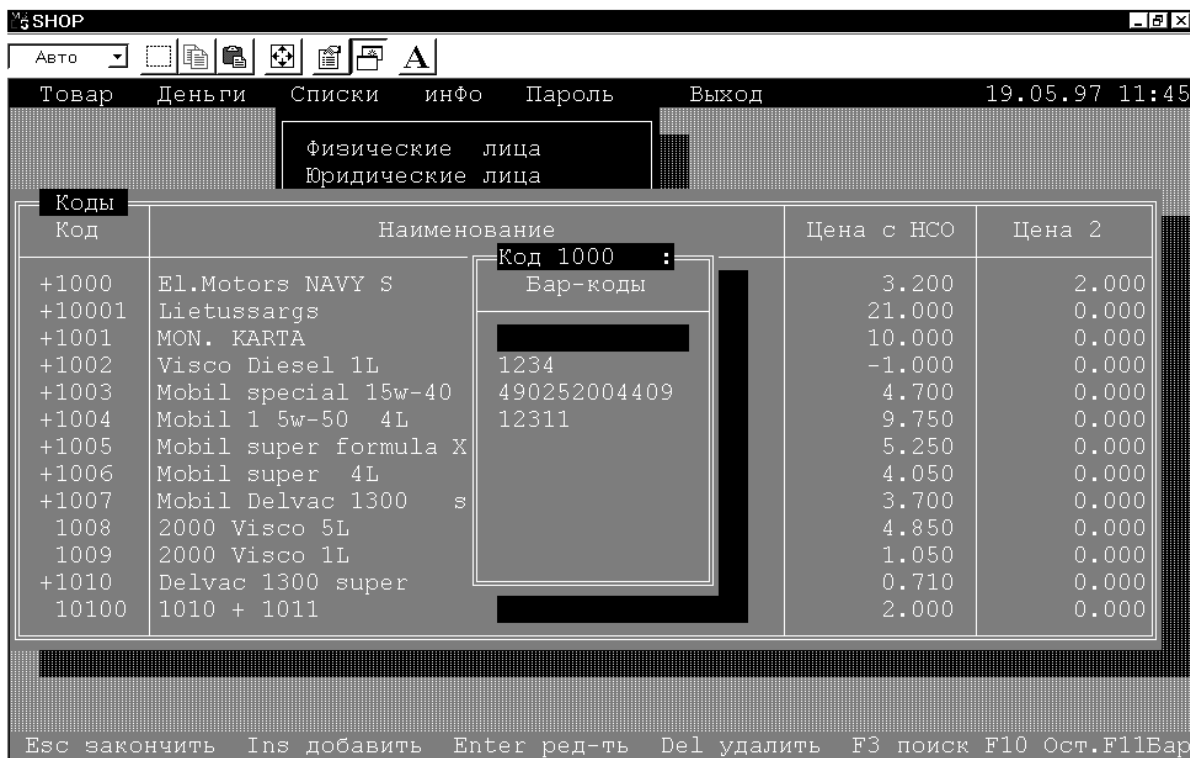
SHOP

Авто

Товар Деньги Списки инфо Пароль Выход 19.05.97 11:45

Физические лица
Юридические лица

Коды

| Код | Наименование | Цена с НСО | Цена 2 |
|---|---|---|---|
| +1000 | El.Motors NAVY S | 3.200 | 2.000 |
| +10001 | Lietussargs | 21.000 | 0.000 |
| +1001 | MON. KARTA | 10.000 | 0.000 |
| +1002 | Visco Diesel 1L | -1.000 | 0.000 |
| +1003 | Mobil special 15w-40 | 4.700 | 0.000 |
| +1004 | Mobil 1 5w-50 4L | 9.750 | 0.000 |
| +1005 | Mobil super formula X | 5.250 | 0.000 |
| +1006 | Mobil super 4L | 4.050 | 0.000 |
| +1007 | Mobil Delvac 1300 s | 3.700 | 0.000 |
| 1008 | 2000 Visco 5L | 4.850 | 0.000 |
| 1009 | 2000 Visco 1L | 1.050 | 0.000 |
| +1010 | Delvac 1300 super | 0.710 | 0.000 |
| 10100 | 1010 + 1011 | 2.000 | 0.000 |

Код 1000 :
Бар-коды

1234
490252004409
12311

Esc закончить Ins добавить Enter ред-ть Del удалить F3 поиск F10 Ост.F11Бар